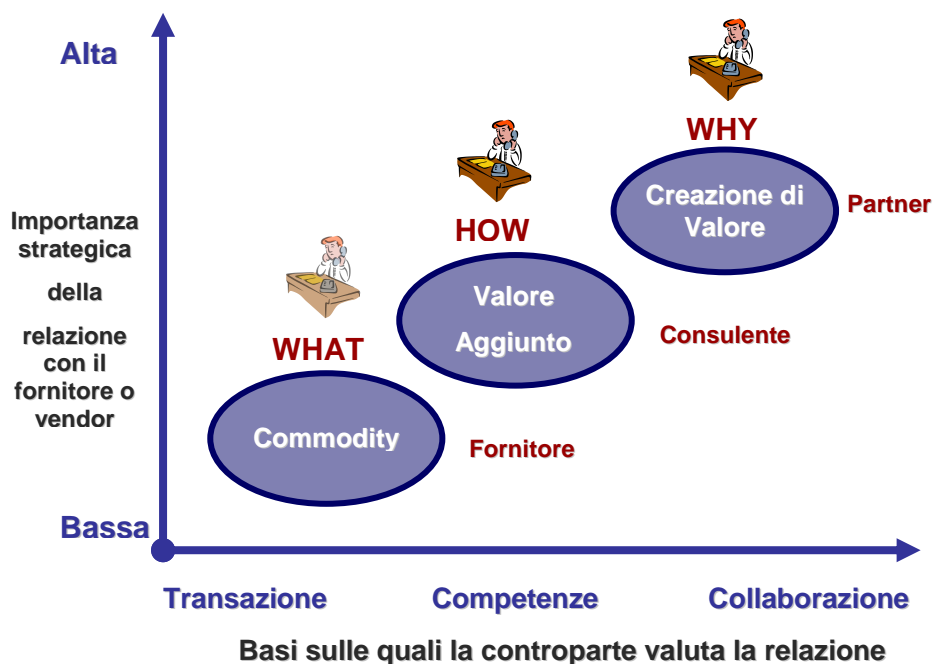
Alta

Importanza strategica della relazione con il fornitore o vendor

Bassa

WHY

Creazione di Valore

Partner

HOW

Valore Aggiunto

Consulente

WHAT

Commodity

Fornitore

Transazione

Competenze

Collaborazione

Basi sulle quali la controparte valuta la relazione